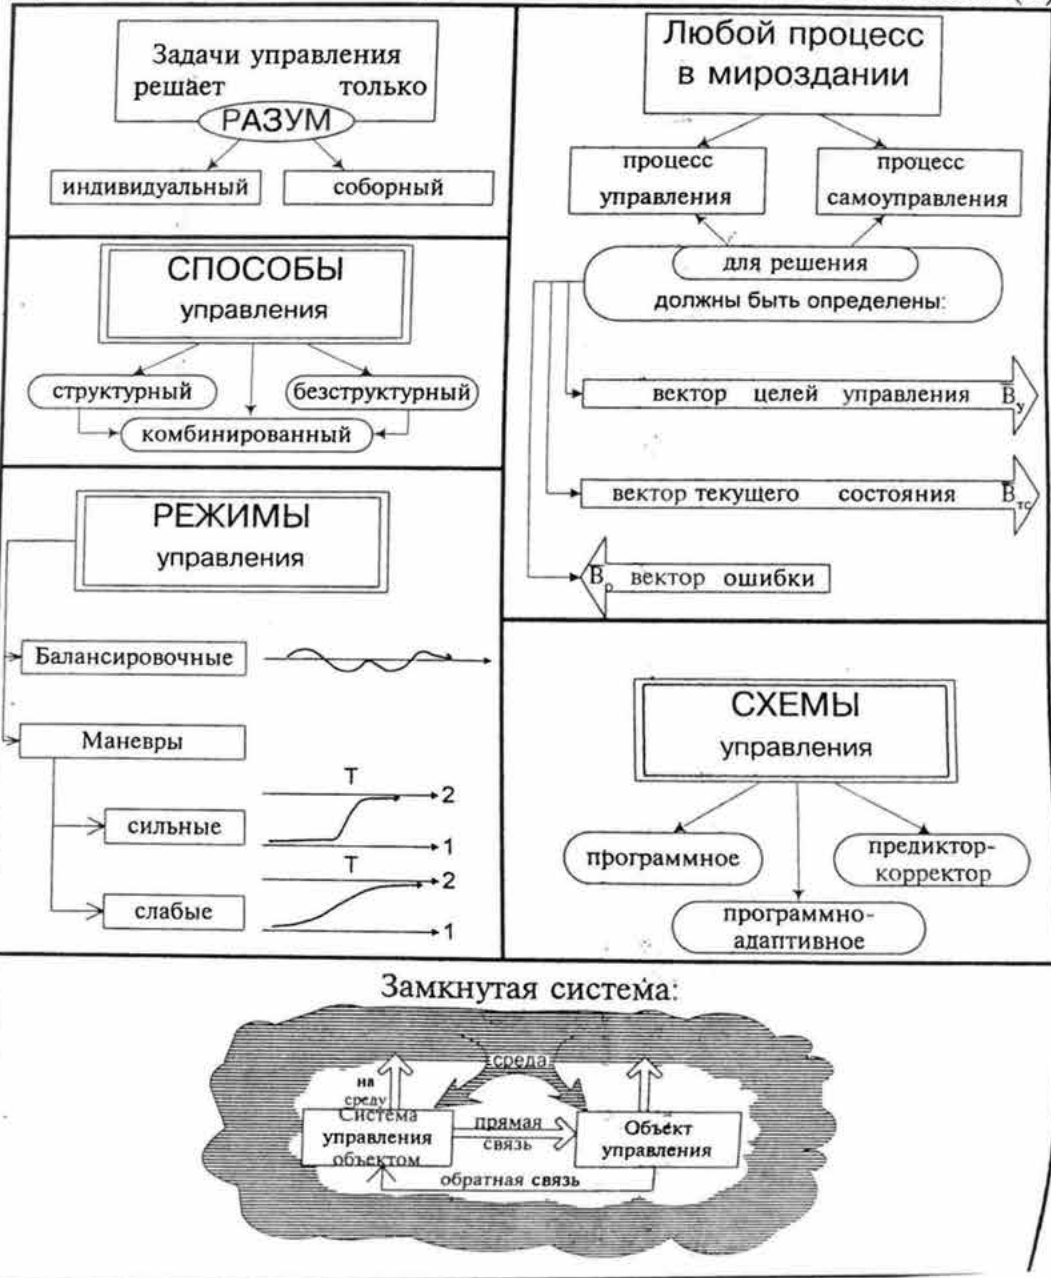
Задачи управления решает только
РАЗУМ
индивидуальный
соборный

Любой процесс в мироздании
процесс управления
процесс самоуправления
для решения
должны быть определены:
вектор целей управления $B_у$
вектор текущего состояния $B_{тс}$
$B_о$ вектор ошибки

СПОСОБЫ управления
структурный
безструктурный
комбинированный

РЕЖИМЫ управления
Балансировочные
Маневры
сильные
слабые
T
2
1
T
2
1

СХЕМЫ управления
программное
предиктор-корректор
программно-адаптивное

Замкнутая система:
на среду
среда
Система управления объектом
прямая связь
Объект управления
обратная связь